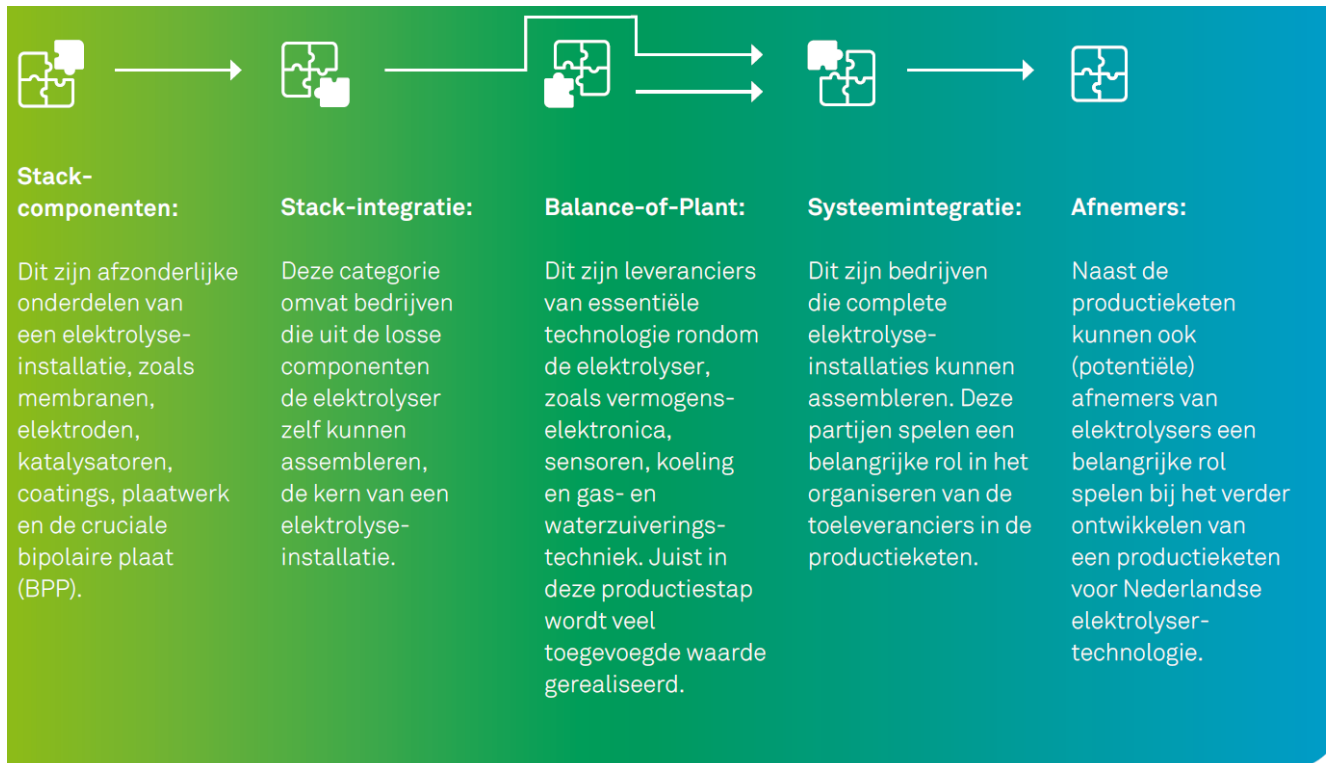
Stack-componenten:

Dit zijn afzonderlijke onderdelen van een elektrolyse-installatie, zoals membranen, elektroden, katalysatoren, coatings, plaatwerk en de cruciale bipolaire plaat (BPP).

Stack-integratie:

Deze categorie omvat bedrijven die uit de losse componenten de elektrolyser zelf kunnen assembleren, de kern van een elektrolyse-installatie.

Balance-of-Plant:

Dit zijn leveranciers van essentiële technologie rondom de elektrolyser, zoals vermogens-elektronica, sensoren, koeling en gas- en waterzuiverings-techniek. Juist in deze productiestap wordt veel toegevoegde waarde gerealiseerd.

Systeemintegratie:

Dit zijn bedrijven die complete elektrolyse-installaties kunnen assembleren. Deze partijen spelen een belangrijke rol in het organiseren van de toeleveranciers in de productieketen.

Afnemers:

Naast de productieketen kunnen ook (potentiële) afnemers van elektrolysers een belangrijke rol spelen bij het verder ontwikkelen van een productieketen voor Nederlandse elektrolyser-technologie.